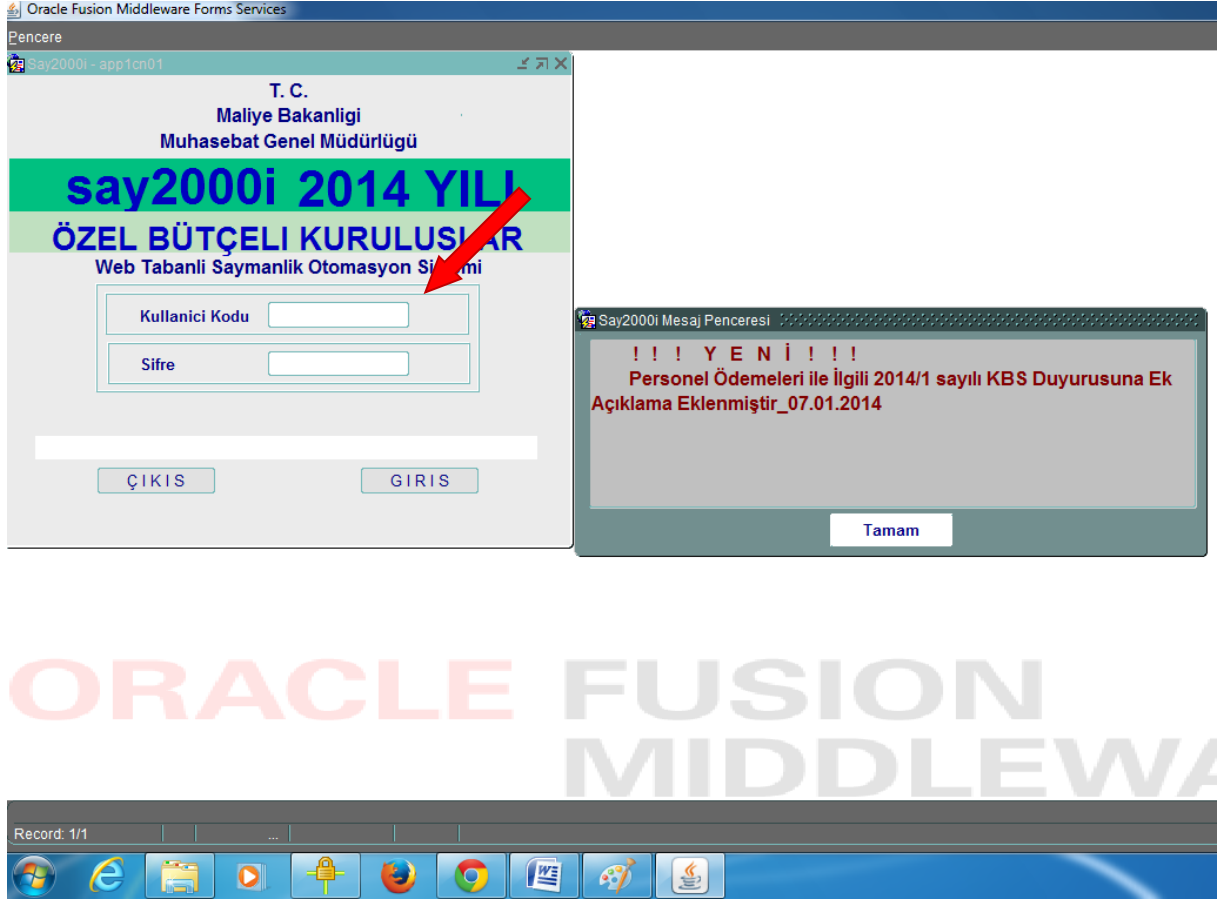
Oracle Fusion Middleware Forms Services

Pencere

Say2000i - app1cn01

T. C.
Maliye Bakanligi
Muhasebat Genel Müdürlügü

say2000i 2014 YILI

ÖZEL BÜTÇELI KURULUSLAR

Web Tabanli Saymanlik Otomasyon Sistemi

Kullanici Kodu

Sifre

ÇIKIS

GIRIS

Say2000i Mesaj Penceresi

! ! ! Y E N İ ! ! !
Personel Ödemeleri ile İlgili 2014/1 sayılı KBS Duyurusuna Ek Açıklama Eklenmiştir_07.01.2014

Tamam

ORACLE FUSION MIDDLEWA

Record: 1/1